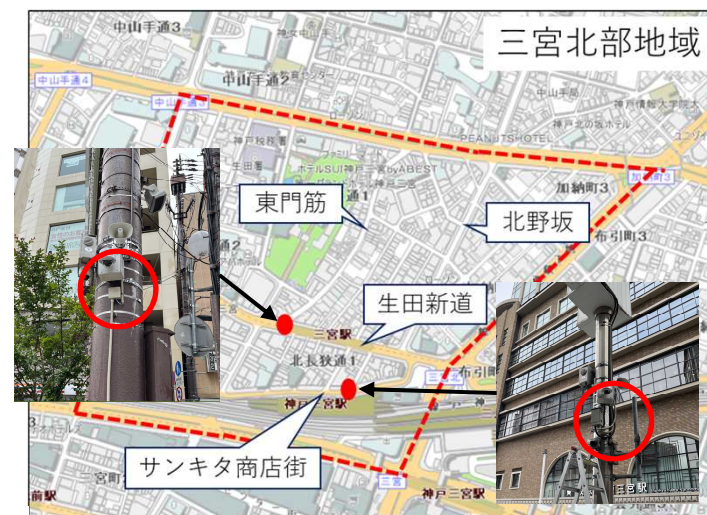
三宮北部地域

中山手通3
中山手通4
中山手通2
中山手通
中山手
神戸情報大学院大
神戸北野ホテル
PEANUTSHOTEL
神戸税関
生田署
ホテルSUI神戸三宮byABEST
加納町3
加納町3
布引町3
東門筋
北野坂
通2
生田新道
三宮駅
北長狭通1
布引町
神戸三宮駅
サンキタ商店街
三宮
神戸三宮駅
宮駅
前駅
3
三宮駅